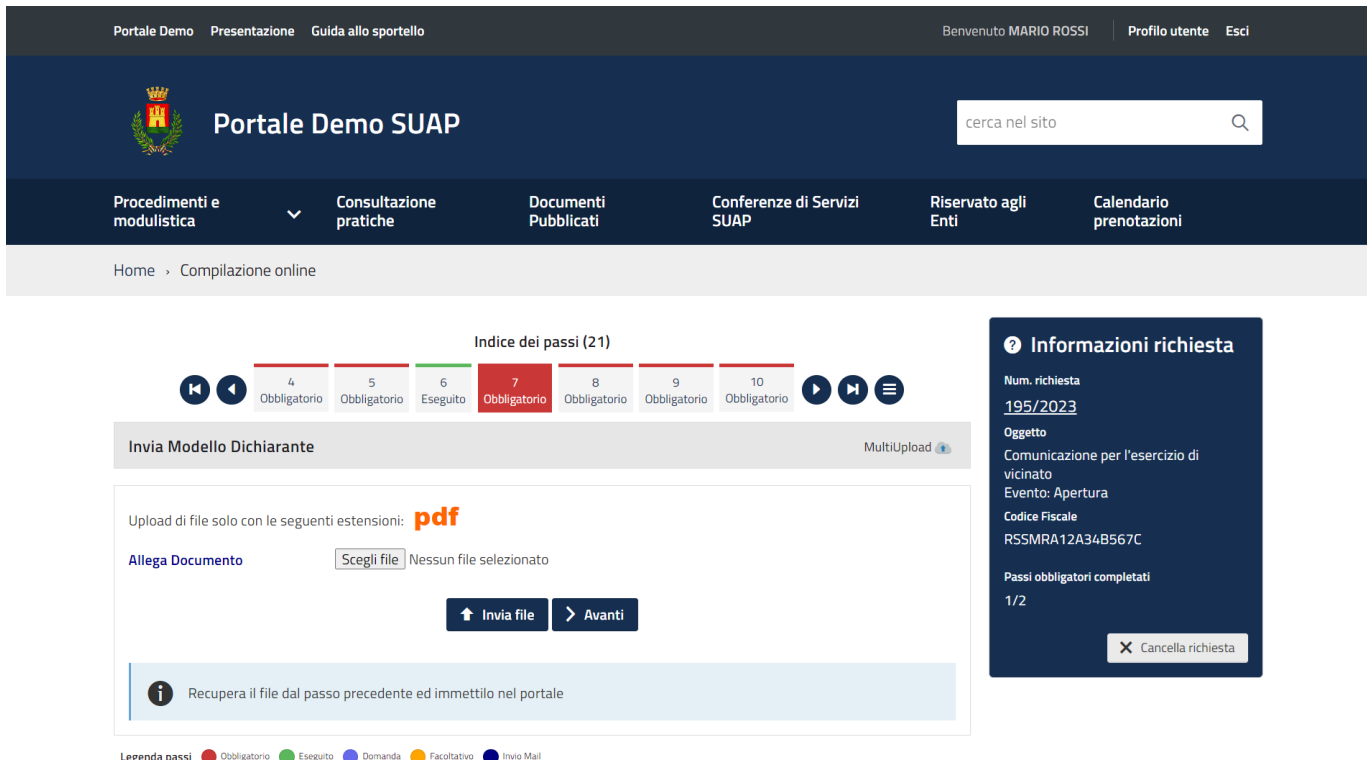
Portale Demo Presentazione Guida allo sportello

Benvenuto MARIO ROSSI Profilo utente Esci

Portale Demo SUAP

cerca nel sito

Procedimenti e modulistica

Consultazione pratiche

Documenti Pubblicati

Conferenze di Servizi SUAP

Riservato agli Enti

Calendario prenotazioni

Home › Compilazione online

Indice dei passi (21)

| 4 Obbligatorio | 5 Obbligatorio | 6 Eseguito | 7 Obbligatorio | 8 Obbligatorio | 9 Obbligatorio | 10 Obbligatorio |
|---|---|---|---|---|---|---|

Invia Modello Dichiarante

MultiUpload

Upload di file solo con le seguenti estensioni: pdf

Allega Documento

Scegli file Nessun file selezionato

Invia file

Avanti

Recupera il file dal passo precedente ed immettilo nel portale

Legenda passi Obbligatorio Eseguito Domanda Facoltativo Invio Mail

Informazioni richiesta

Num. richiesta

195/2023

Oggetto

Comunicazione per l'esercizio di vicinato
Evento: Apertura

Codice Fiscale

RSSMRA12A34B567C

Passi obbligatori completati

1/2

Cancella richiesta